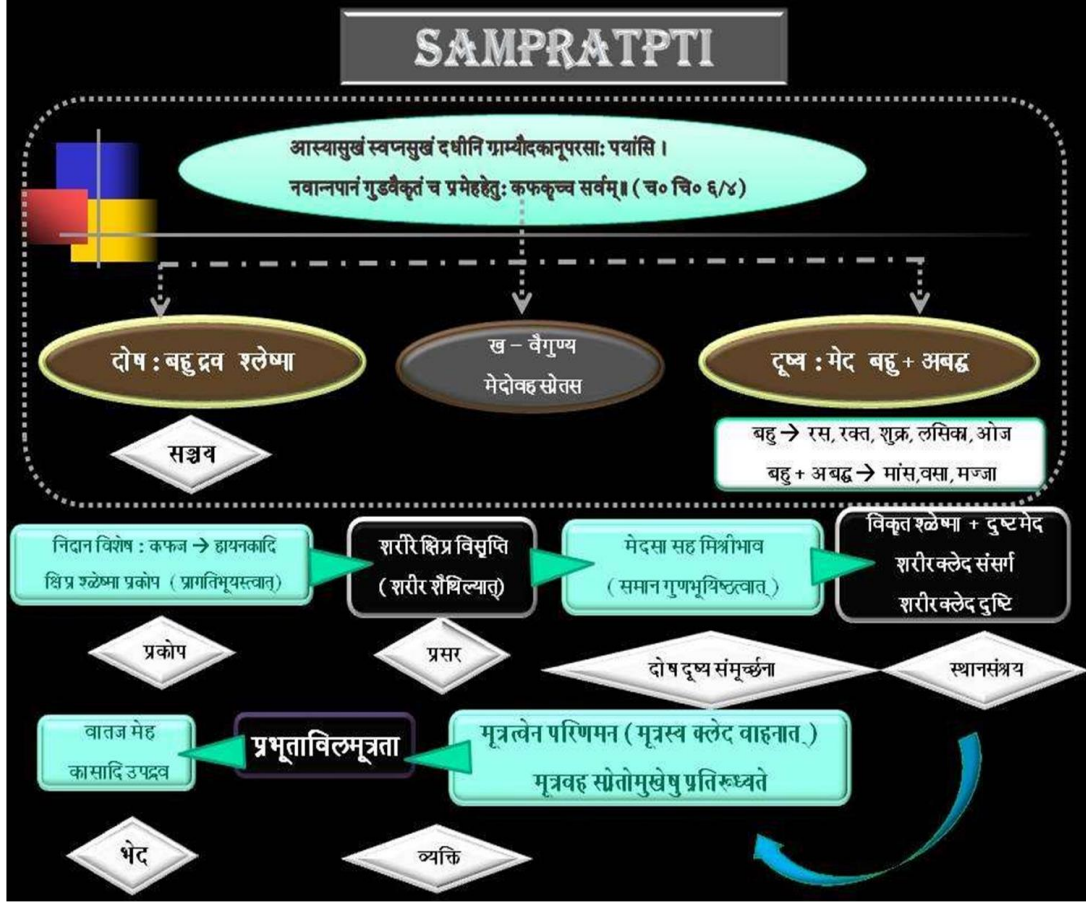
SAMPRATPTI

आस्यासुखं स्वप्नसुखं दधीनि ग्राम्यौदकानूपरसा: पयांसि ।
नवान्नपानं गुडवैकृतं च प्रमेहहेतु: कफकृच्च सर्वम् ॥ (च० चि० ६/४)

दोष : बहु द्रव श्लेष्मा

ख – वैगुण्य
मेदोवह स्रोतस

दूष्य : मेद बहु + अबद्ध

सञ्चय

बहु → रस, रक्त, शुक्र, लसिका, ओज
बहु + अबद्ध → मांस, वसा, मज्जा

निदान विशेष : कफज → हायनकादि
क्षिप्र श्लेष्मा प्रकोप (प्रागतिभूयस्त्वात्)

शरीर क्षिप्र विसृप्ति
(शरीर शैथिल्यात्)

मेदसा सह मिश्रीभाव
(समान गुणभूयिष्ठत्वात्)

विकृत श्लेष्मा + दुष्ट मेद
शरीर क्लेद संसर्ग
शरीर क्लेद दुष्टि

प्रकोप

प्रसर

दोष दूष्य संमूर्च्छना

स्थानसंश्रय

वातज मेह
कासादि उपद्रव

प्रभूताविलमूत्रता

मूत्रत्वेन परिणमन (मूत्रस्य क्लेद वाहनात्)
मूत्रवह स्रोतोमुखेषु प्रतिरुध्यते

भेद

व्यक्ति